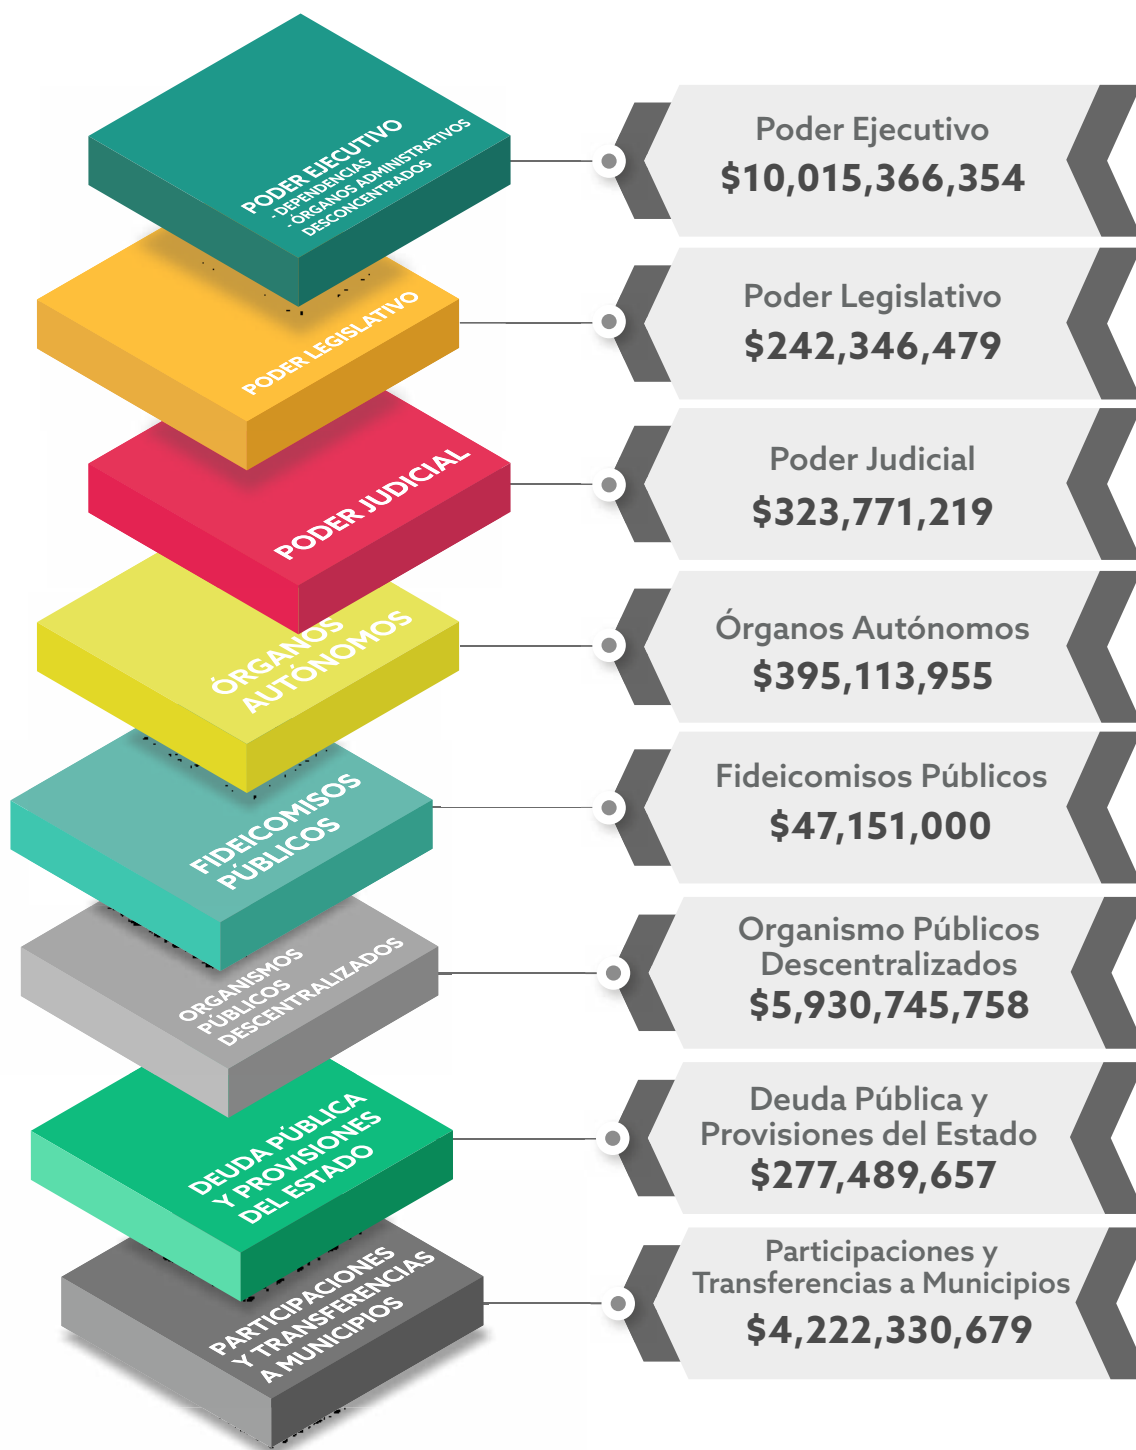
PODER EJECUTIVO
- DEPENDENCIAS
- ÓRGANOS ADMINISTRATIVOS DESCONCENTRADOS

Poder Ejecutivo
$10,015,366,354

PODER LEGISLATIVO

Poder Legislativo
$242,346,479

PODER JUDICIAL

Poder Judicial
$323,771,219

ÓRGANOS AUTÓNOMOS

Órganos Autónomos
$395,113,955

FIDEICOMISOS PÚBLICOS

Fideicomisos Públicos
$47,151,000

ORGANISMOS PÚBLICOS DESCENTRALIZADOS

Organismo Públicos Descentralizados
$5,930,745,758

DEUDA PÚBLICA Y PROVISIONES DEL ESTADO

Deuda Pública y Provisiones del Estado
$277,489,657

PARTICIPACIONES Y TRANSFERENCIAS A MUNICIPIOS

Participaciones y Transferencias a Municipios
$4,222,330,679